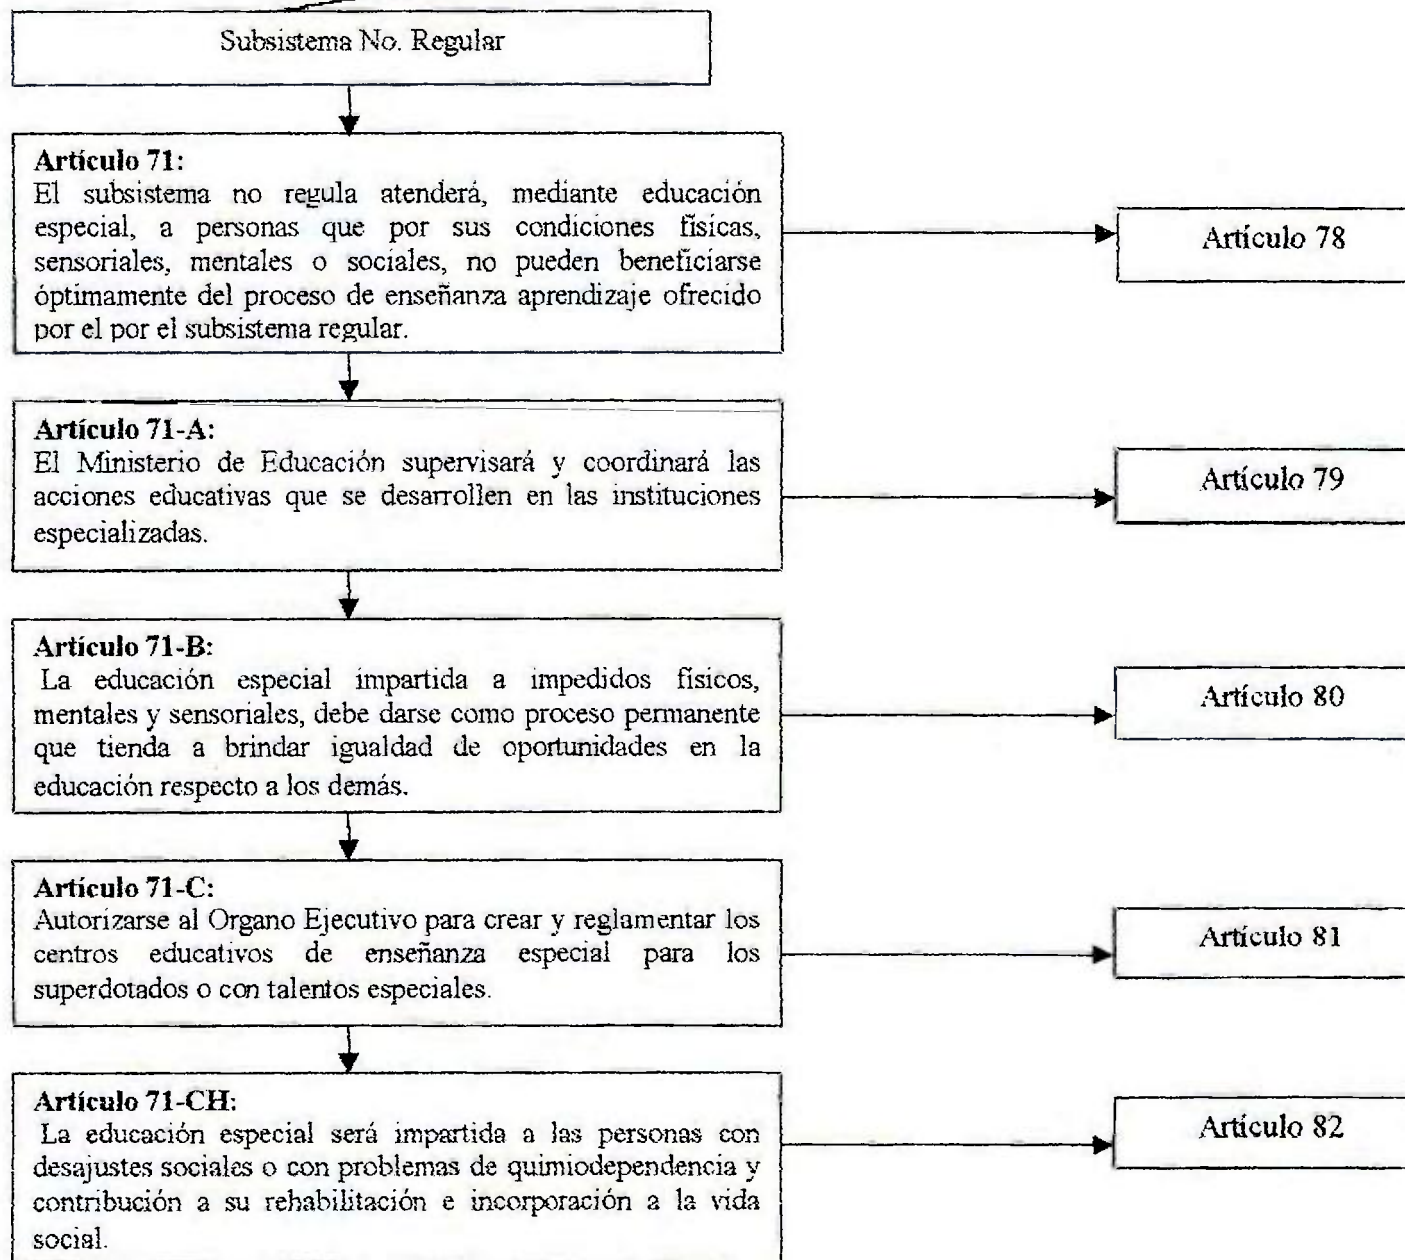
Subsistema No. Regular

**Artículo 71:**
El subsistema no regula atenderá, mediante educación especial, a personas que por sus condiciones físicas, sensoriales, mentales o sociales, no pueden beneficiarse óptimamente del proceso de enseñanza aprendizaje ofrecido por el por el subsistema regular.

Artículo 78

**Artículo 71-A:**
El Ministerio de Educación supervisará y coordinará las acciones educativas que se desarrollen en las instituciones especializadas.

Artículo 79

**Artículo 71-B:**
La educación especial impartida a impedidos físicos, mentales y sensoriales, debe darse como proceso permanente que tienda a brindar igualdad de oportunidades en la educación respecto a los demás.

Artículo 80

**Artículo 71-C:**
Autorizarse al Organo Ejecutivo para crear y reglamentar los centros educativos de enseñanza especial para los superdotados o con talentos especiales.

Artículo 81

**Artículo 71-CH:**
La educación especial será impartida a las personas con desajustes sociales o con problemas de quimiodependencia y contribución a su rehabilitación e incorporación a la vida social.

Artículo 82